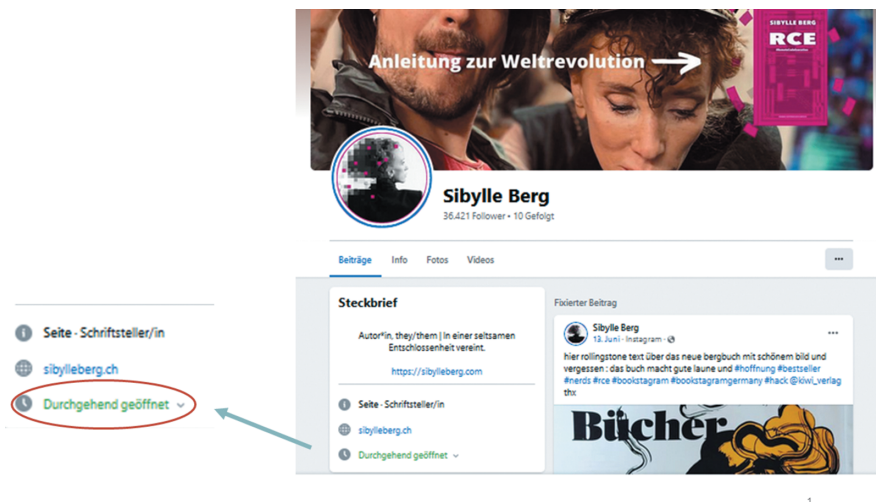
Seite · Schriftsteller/in

sibylleberg.ch

Durchgehend geöffnet

SIBYLLE BERG
RCE

Anleitung zur Weltrevolution

Sibylle Berg
36.421 Follower • 10 Gefolgt

Beiträge Info Fotos Videos

...

Steckbrief

Autor*in. they/them | In einer seltsamen Entschlossenheit vereint.

https://sibylleberg.com

Seite · Schriftsteller/in

sibylleberg.ch

Durchgehend geöffnet

Fixierter Beitrag

Sibylle Berg
13. Juni · Instagram ·

...

hier rollingstone text über das neue bergbuch mit schönem bild und vergessen : das buch macht gute laune und #hoffnung #bestseller #nerds #rce #bookstagram #bookstagramgermany #hack @kiwi_verlag thx

Bücher